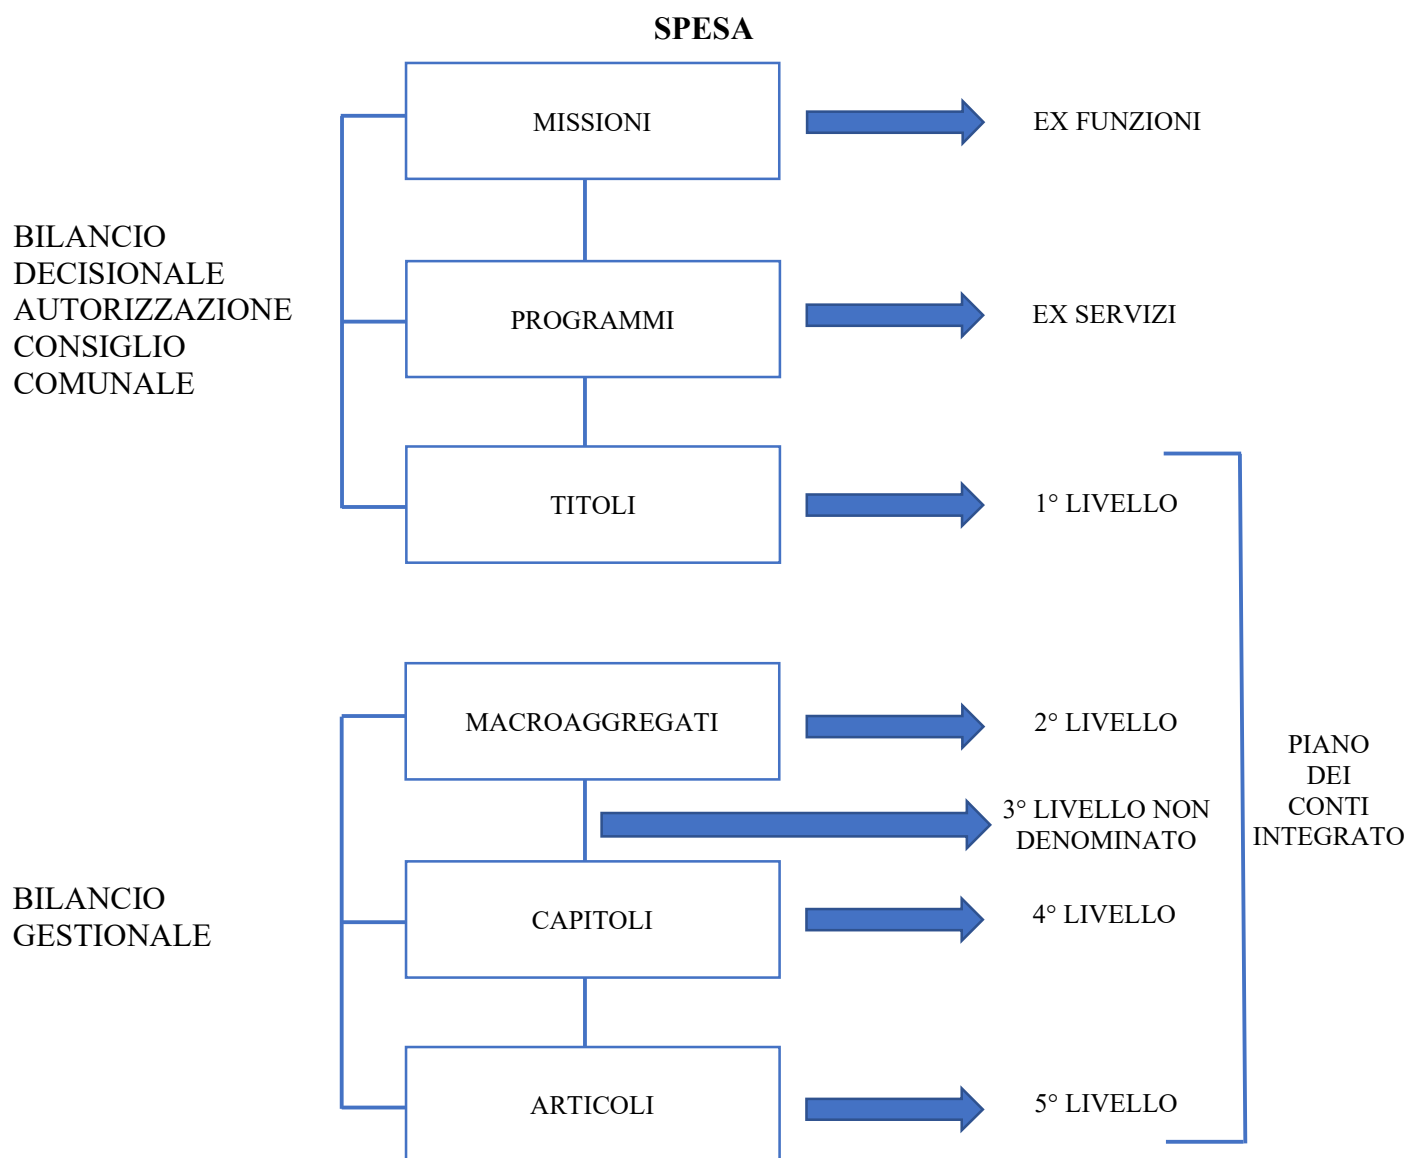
SPESA

BILANCIO DECISIONALE AUTORIZZAZIONE CONSIGLIO COMUNALE

MISSIONI

EX FUNZIONI

PROGRAMMI

EX SERVIZI

TITOLI

1° LIVELLO

BILANCIO GESTIONALE

MACROAGGREGATI

2° LIVELLO

3° LIVELLO NON DENOMINATO

CAPITOLI

4° LIVELLO

ARTICOLI

5° LIVELLO

PIANO DEI CONTI INTEGRATO